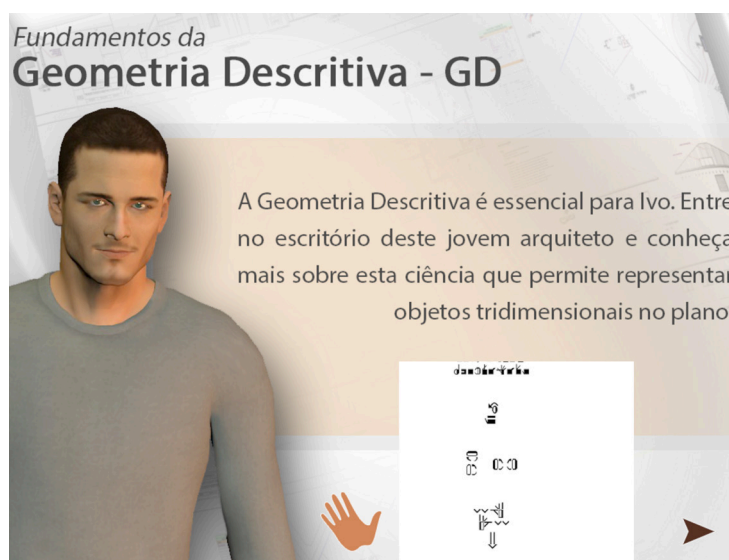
Fundamentos da
Geometria Descritiva - GD

A Geometria Descritiva é essencial para Ivo. Entre no escritório deste jovem arquiteto e conheça mais sobre esta ciência que permite representar objetos tridimensionais no plano

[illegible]